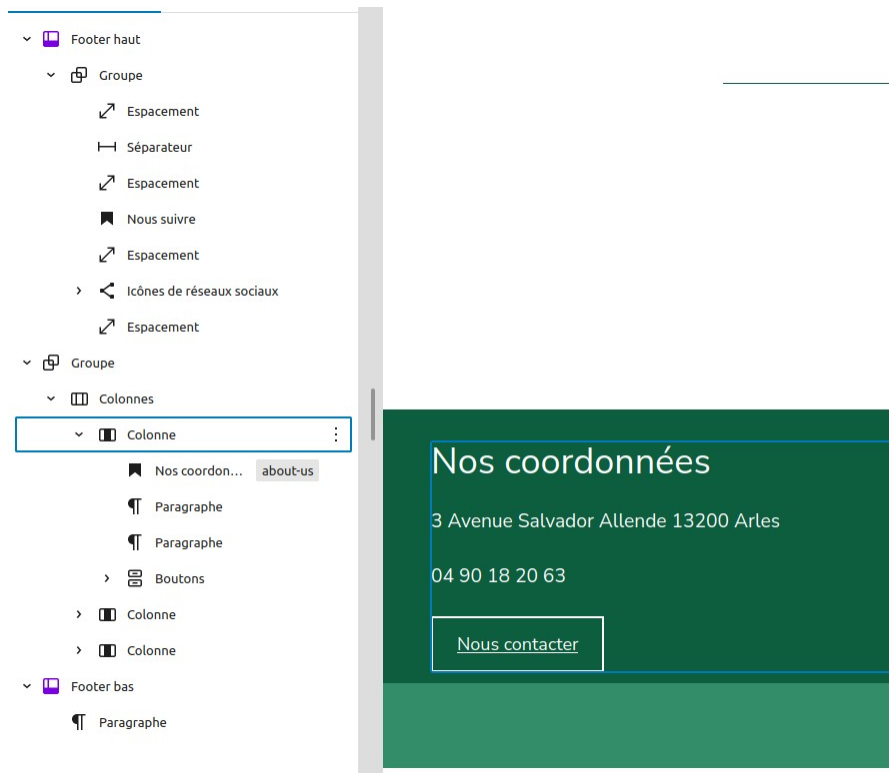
Footer haut
Groupe
Espacement
Séparateur
Espacement
Nous suivre
Espacement
Icônes de réseaux sociaux
Espacement
Groupe
Colonnes
Colonne
Nos coordon… about-us
Paragraphe
Paragraphe
Boutons
Colonne
Colonne
Footer bas
Paragraphe

Nos coordonnées

3 Avenue Salvador Allende 13200 Arles

04 90 18 20 63

Nous contacter